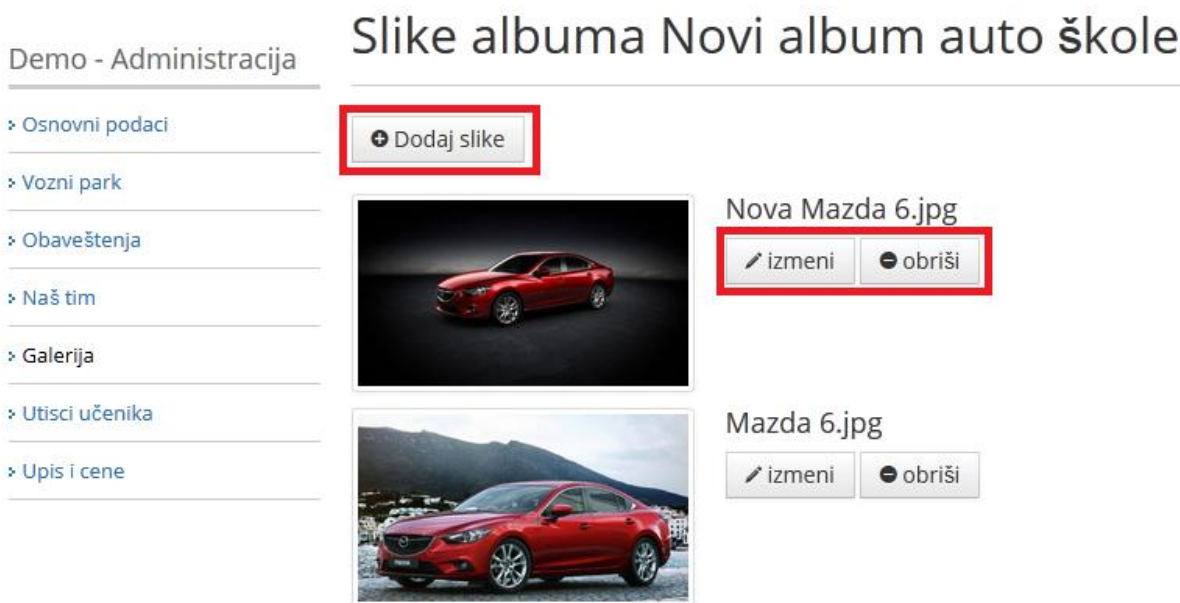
Demo - Administracija

Osnovni podaci

Vozni park

Obaveštenja

Naš tim

Galerija

Utisci učenika

Upis i cene

Slike albuma Novi album auto škole

Dodaj slike

Nova Mazda 6.jpg

izmeni

obriši

Mazda 6.jpg

izmeni

obriši